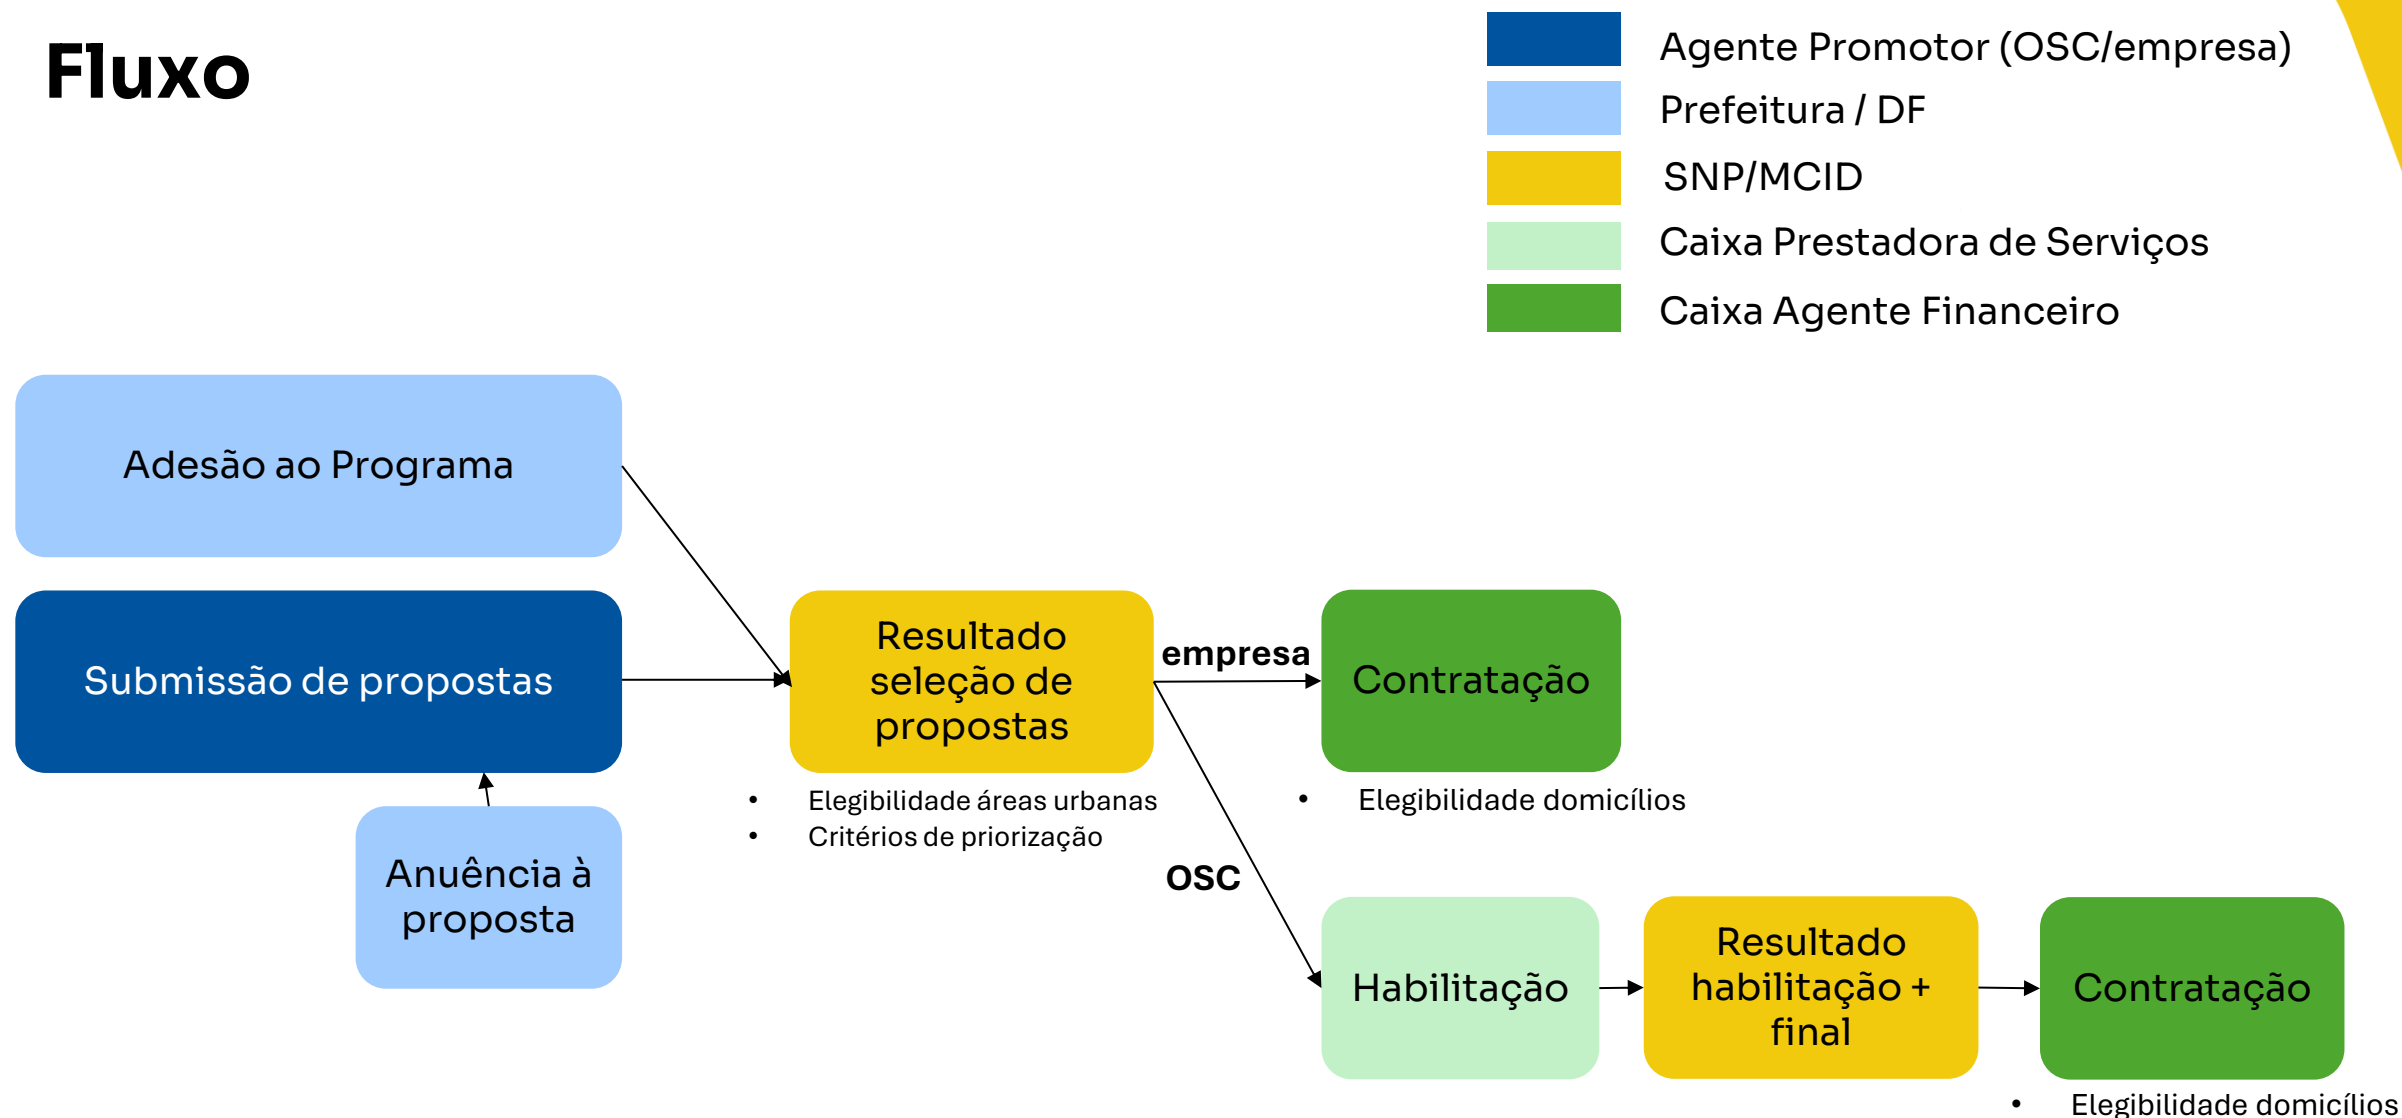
Fluxo

Agente Promotor (OSC/empresa)
Prefeitura / DF
SNP/MCID
Caixa Prestadora de Serviços
Caixa Agente Financeiro

Adesão ao Programa

Submissão de propostas

Anuência à proposta

Resultado seleção de propostas

- Elegibilidade áreas urbanas
- Critérios de priorização

empresa

Contratação

- Elegibilidade domicílios

OSC

Habilitação

Resultado habilitação + final

Contratação

- Elegibilidade domicílios